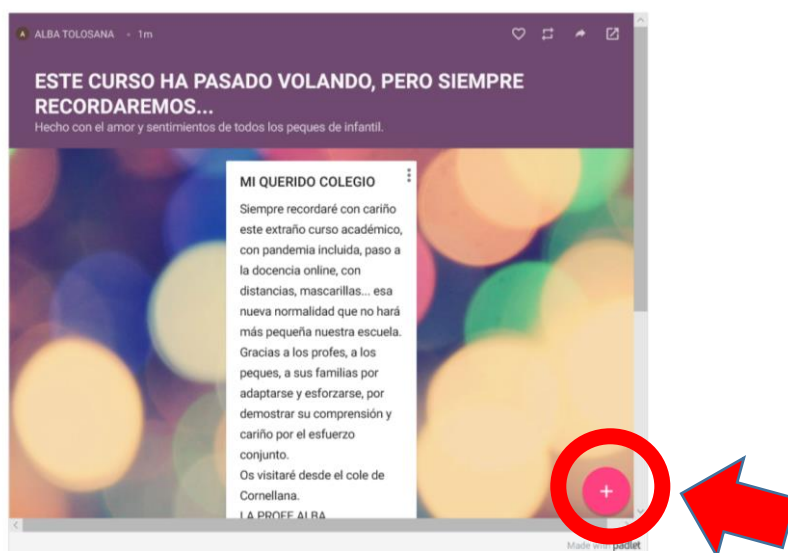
A ALBA TOLOSANA • 1m

ESTE CURSO HA PASADO VOLANDO, PERO SIEMPRE RECORDAREMOS...

Hecho con el amor y sentimientos de todos los peques de infantil.

MI QUERIDO COLEGIO

Siempre recordaré con cariño este extraño curso académico, con pandemia incluida, paso a la docencia online, con distancias, mascarillas... esa nueva normalidad que no hará más pequeña nuestra escuela. Gracias a los profes, a los peques, a sus familias por adaptarse y esforzarse, por demostrar su comprensión y cariño por el esfuerzo conjunto.
Os visitaré desde el cole de Cornellana.
LA PROFE ALBA

+

Made with padlet